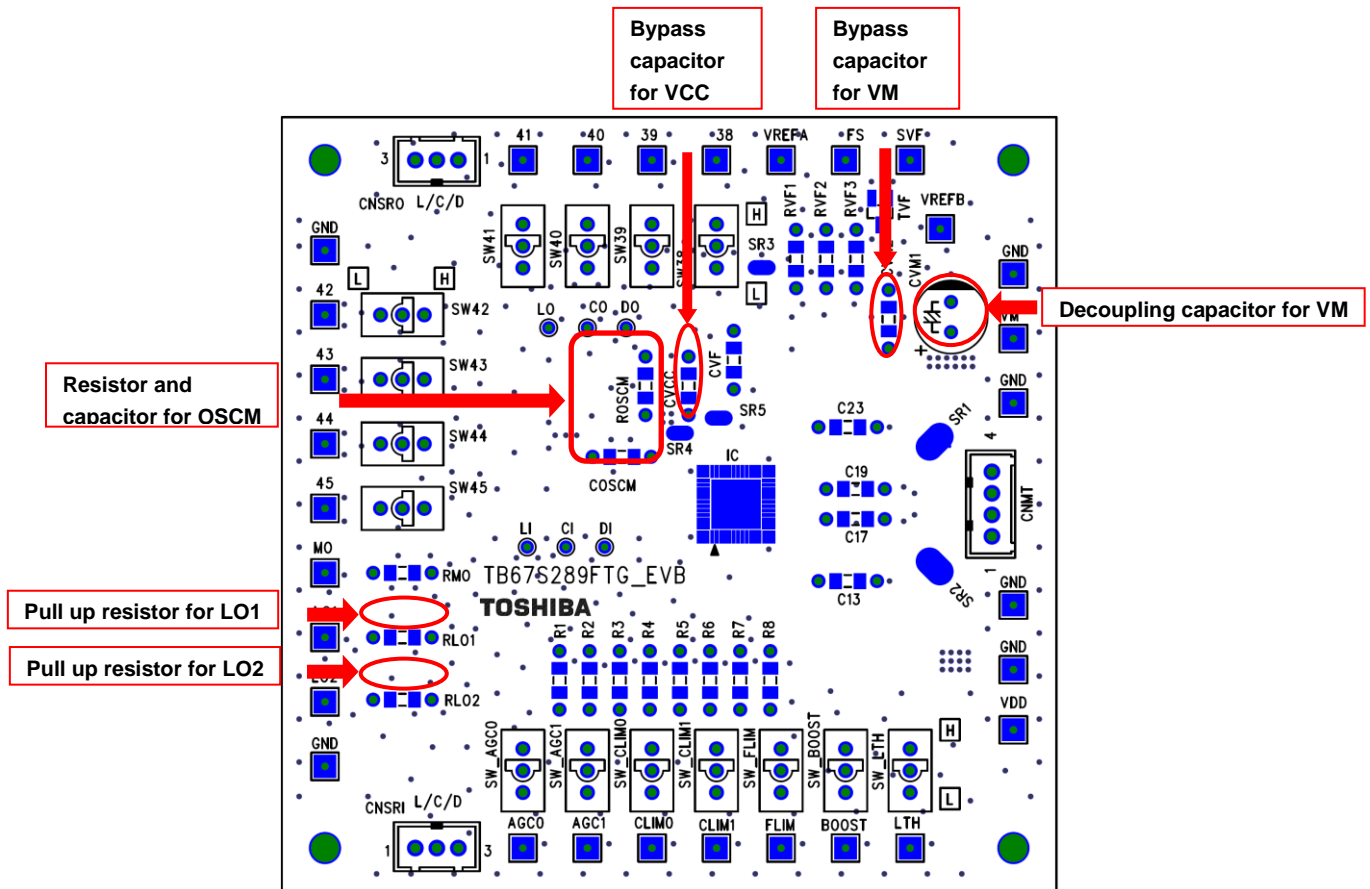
Bypass capacitor for VCC

Bypass capacitor for VM

Decoupling capacitor for VM

Resistor and capacitor for OSCM

Pull up resistor for LO1

Pull up resistor for LO2

3 1
CNSRO L/C/D
41 40 39 38 VREFA FS SVF
RVF1 RVF2 RVF3 TVF VREFB
H
SW41 SW40 SW39 SW38
SR3
CVM1
GND
42
L H
SW42
L
LO CO DO
VM
43
SW43
ROSCM
CVCC
CVF
SR5
GND
44
SW44
SR4
C23
SR1
4
45
SW45
COSCM
IC
C19
CNMT
C17
MO
LI CI DI
RMO
TB67S289FTG_EVB
1
GND
C13
SR2
TOSHIBA
LO1
RLO1
R1 R2 R3 R4 R5 R6 R7 R8
GND
LO2
RLO2
VDD
GND
SW_AGC0 SW_AGC1 SW_CLIM0 SW_CLIM1 SW_FLIM SW_BOOST SW_LTH
H
L
CNSRI L/C/D
1 3
AGC0 AGC1 CLIM0 CLIM1 FLIM BOOST LTH